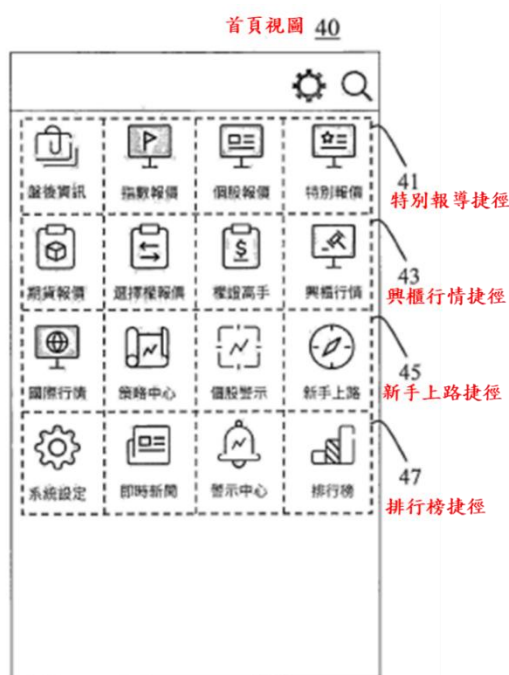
首頁視圖 40

盤後資訊
指數報價
個股報價
特別報價

41
特別報導捷徑

期貨報價
選擇權報價
權證高手
興櫃行情

43
興櫃行情捷徑

國際行情
策略中心
個股警示
新手上路

45
新手上路捷徑

系統設定
即時新聞
警示中心
排行榜

47
排行榜捷徑